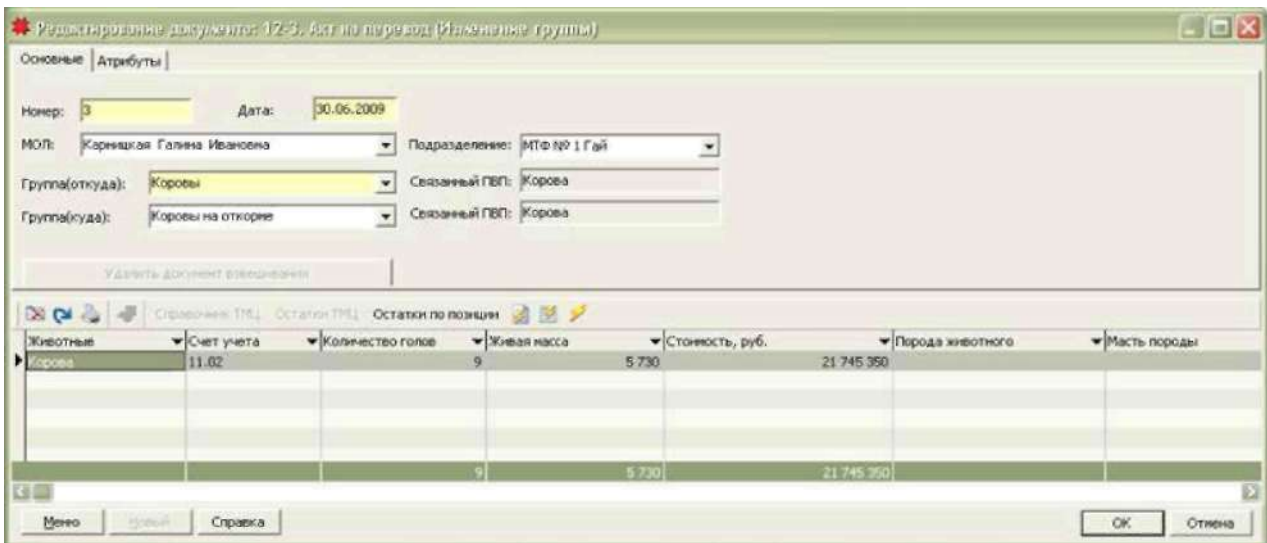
Редактирование документа: 12-3. Акт на перевод (Изменение группы)

Основные | Атрибуты

Номер: 3
Дата: 30.06.2009
МОЛ: Карницкая Галина Ивановна
Подразделение: МТФ № 1 Гай
Группа(откуда): Коровы
Связанный ПВП: Корова
Группа(куда): Коровы на откорме
Связанный ПВП: Корова

Удалить документ взвешивания

Справочник ТМЦ Остатки ТМЦ Остатки по позиции

| Животные | Счет учета | Количество голов | Живая масса | Стоимость, руб. | Порода животного | Масть породы |
|---|---|---|---|---|---|---|
| Корова | 11.02 | 9 | 5 730 | 21 745 350 | | |
| | | 9 | 5 730 | 21 745 350 | | |

Меню Новый Справка OK Отмена